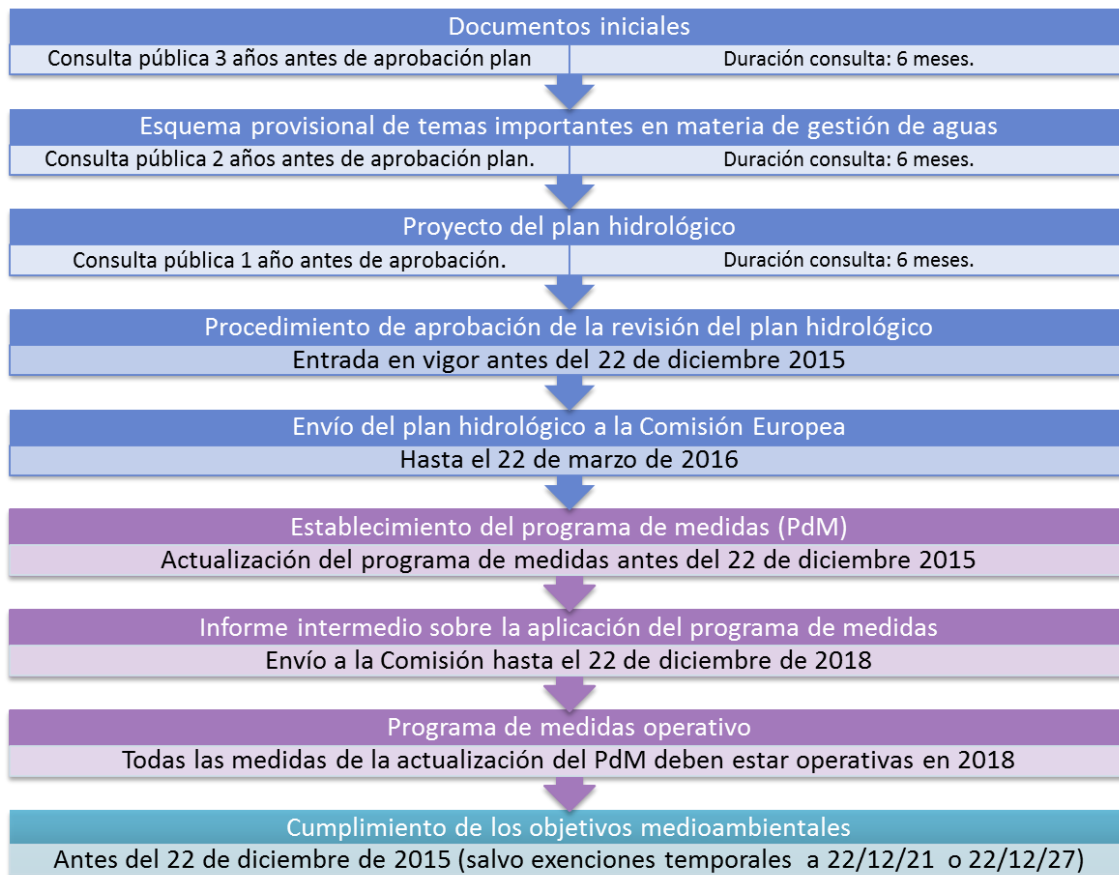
Documentos iniciales

Consulta pública 3 años antes de aprobación plan

Duración consulta: 6 meses.

Esquema provisional de temas importantes en materia de gestión de aguas

Consulta pública 2 años antes de aprobación plan.

Duración consulta: 6 meses.

Proyecto del plan hidrológico

Consulta pública 1 año antes de aprobación.

Duración consulta: 6 meses.

Procedimiento de aprobación de la revisión del plan hidrológico

Entrada en vigor antes del 22 de diciembre 2015

Envío del plan hidrológico a la Comisión Europea

Hasta el 22 de marzo de 2016

Establecimiento del programa de medidas (PdM)

Actualización del programa de medidas antes del 22 de diciembre 2015

Informe intermedio sobre la aplicación del programa de medidas

Envío a la Comisión hasta el 22 de diciembre de 2018

Programa de medidas operativo

Todas las medidas de la actualización del PdM deben estar operativas en 2018

Cumplimiento de los objetivos medioambientales

Antes del 22 de diciembre de 2015 (salvo exenciones temporales a 22/12/21 o 22/12/27)